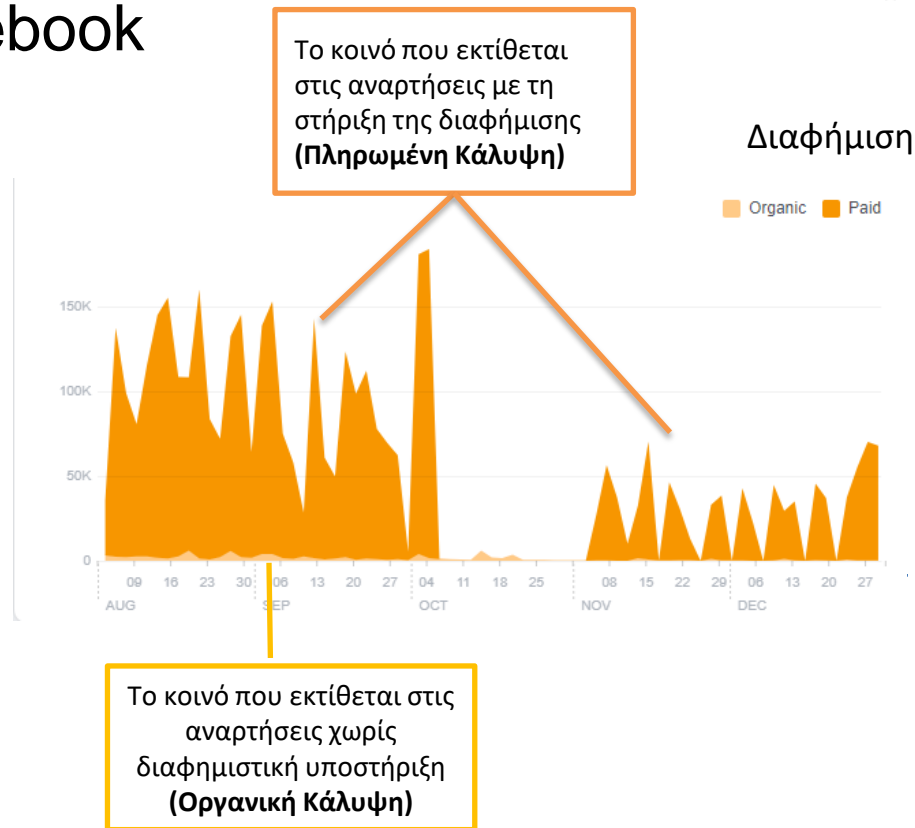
ebook

Το κοινό που εκτίθεται στις αναρτήσεις με τη στήριξη της διαφήμισης **(Πληρωμένη Κάλυψη)**

Διαφήμιση

Organic Paid

150K
100K
50K
0

09 16 23 30 06 13 20 27 04 11 18 25 08 15 22 29 06 13 20 27
AUG SEP OCT NOV DEC

Το κοινό που εκτίθεται στις αναρτήσεις χωρίς διαφημιστική υποστήριξη **(Οργανική Κάλυψη)**